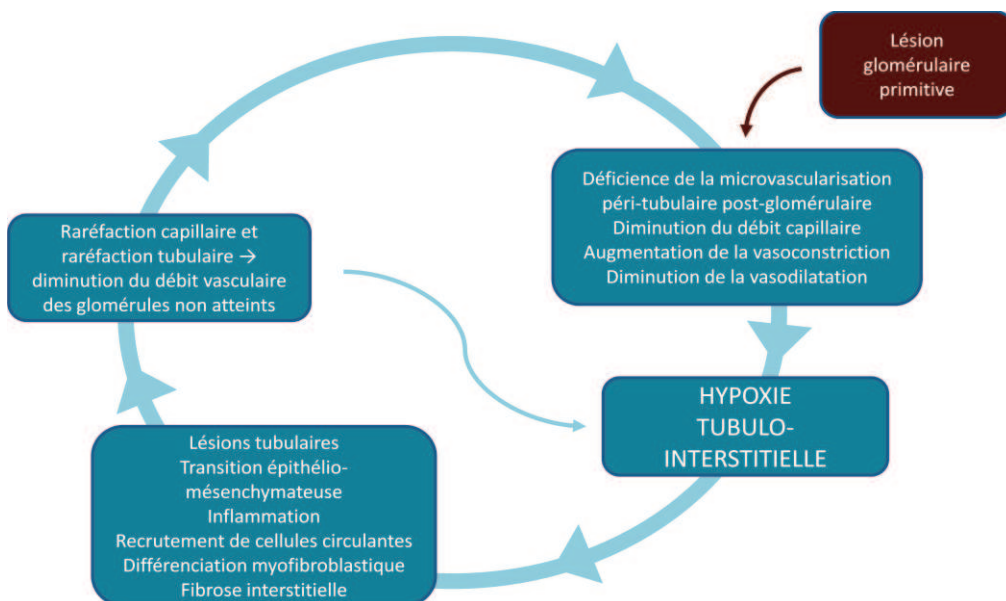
Lésion glomérulaire primitive

Déficience de la microvascularisation péri-tubulaire post-glomérulaire
Diminution du débit capillaire
Augmentation de la vasoconstriction
Diminution de la vasodilatation

HYPOXIE TUBULO-INTERSTITIELLE

Lésions tubulaires
Transition épithélio-mésenchymateuse
Inflammation
Recrutement de cellules circulantes
Différenciation myofibroblastique
Fibrose interstitielle

Raréfaction capillaire et raréfaction tubulaire → diminution du débit vasculaire des glomérules non atteints